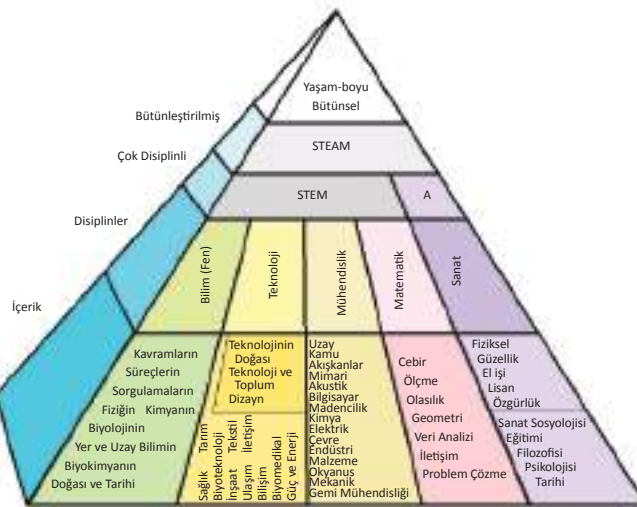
Yaşam-boyu
Bütünsel

Bütünleştirilmiş

STEAM

Çok Disiplinli

STEM

A

Disiplinler

Bilim (Fen)

Teknoloji

Mühendislik

Matematik

Sanat

İçerik

Kavramların
Süreçlerin
Sorgulamaların
Fiziğin Kimyanın
Biyolojinin
Yer ve Uzay Bilimin
Biyokimyanın
Doğası ve Tarihi

Teknolojinin Doğası
Teknoloji ve Toplum
Dizayn

Sağlık
Tarım
Biyoteknoloji
İnşaat
Tekstil
Ulaşım
İletişim
Bilişim
Biyomedikal
Güç ve Enerji

Uzay
Kamu
Akışkanlar
Mimari
Akustik
Bilgisayar
Madencilik
Kimya
Elektrik
Çevre
Endüstri
Malzeme
Okyanus
Mekanik
Gemi Mühendisliği

Cebir
Ölçme
Olasılık
Geometri
Veri Analizi
İletişim
Problem Çözme

Fiziksel
Güzellik
El işi
Lisan
Özgürlük

Sanat Sosyolojisi
Eğitimi
Filozofisi
Psikolojisi
Tarihi